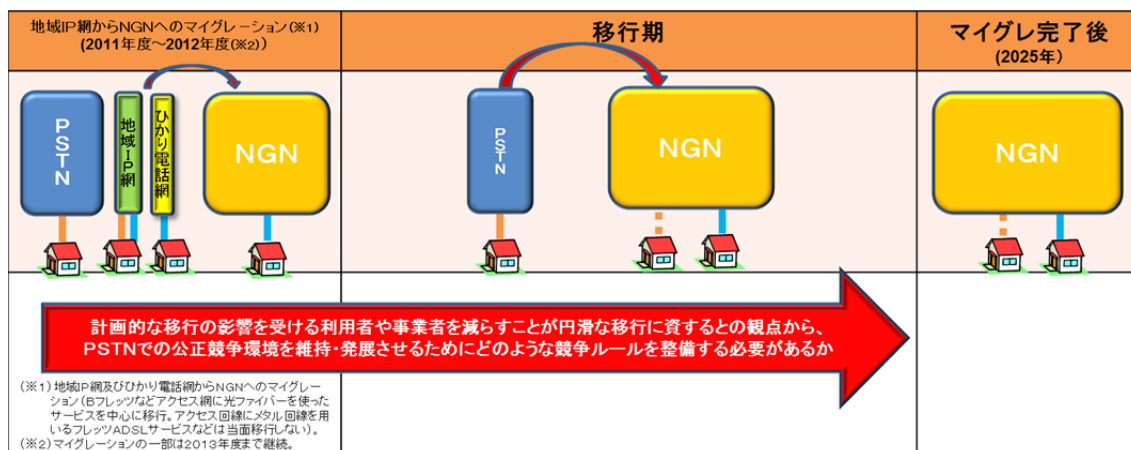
地域IP網からNGNへのマイグレーション(※1)
(2011年度～2012年度(※2))

移行期

マイグレ完了後
(2025年)

PSTN

地域IP網

ひかり電話網

NGN

PSTN

NGN

NGN

計画的な移行の影響を受ける利用者や事業者を減らすことが円滑な移行に資するとの観点から、PSTNでの公正競争環境を維持・発展させるためにどのような競争ルールを整備する必要があるか

(※1) 地域IP網及びひかり電話網からNGNへのマイグレーション(Bフレッツなどアクセス網に光ファイバーを使ったサービスを中心に移行。アクセス回線にメタル回線を用いるフレッツADSLサービスなどは当面移行しない)。
(※2) マイグレーションの一部は2013年度まで継続。